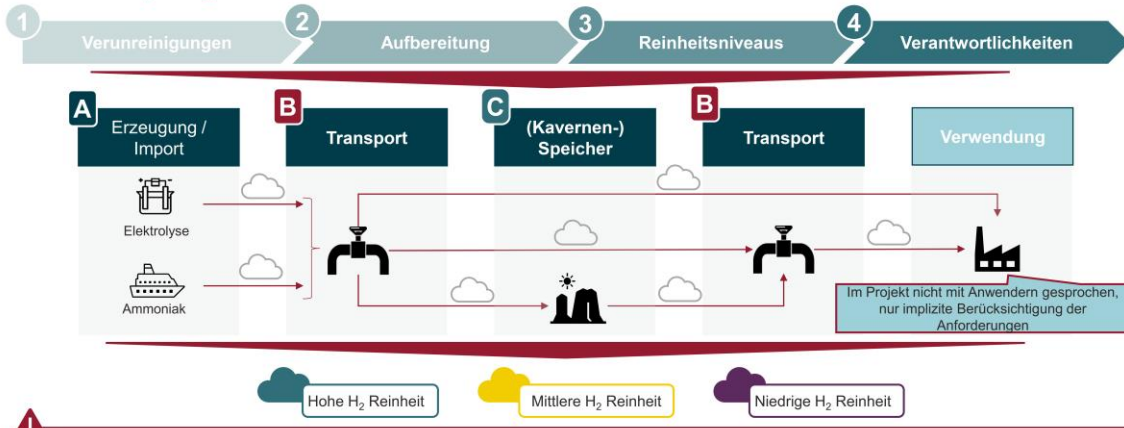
1 Verunreinigungen

2 Aufbereitung

3 Reinheitsniveaus

4 Verantwortlichkeiten

A Erzeugung / Import

B Transport

C (Kavernen-) Speicher

B Transport

Verwendung

Elektrolyse

Ammoniak

Im Projekt nicht mit Anwendern gesprochen, nur implizite Berücksichtigung der Anforderungen

Hohe $H_2$ Reinheit

Mittlere $H_2$ Reinheit

Niedrige $H_2$ Reinheit